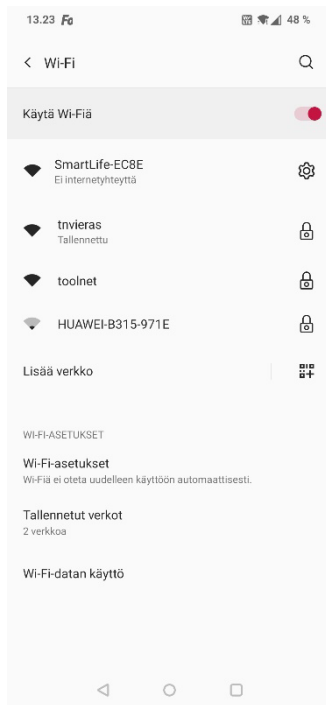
13.23 Fo 48 %

Wi-Fi

Käytä Wi-Fiä

SmartLife-EC8E
Ei internetyhteyttä

tnvieras
Tallennettu

toolnet

HUAWEI-B315-971E

Lisää verkko

WI-FI-ASETUKSET

Wi-Fi-asetukset
Wi-Fiä ei oteta uudelleen käyttöön automaattisesti.

Tallennetut verkot
2 verkkoa

Wi-Fi-datan käyttö